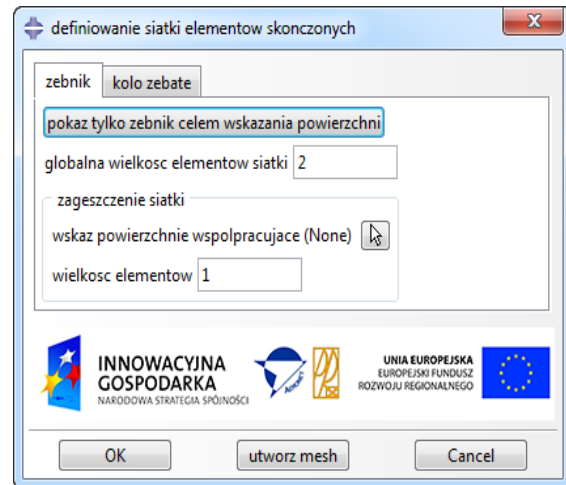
definiowanie siatki elementow skonczonych

zebnik
kolo zebate

pokaz tylko zebnik celem wskazania powierzchni

globalna wielkosc elementow siatki 2

zageszczenie siatki

wskaz powierzchnie wspolpracujace (None)

wielkosc elementow 1

INNOWACYJNA GOSPODARKA
NARODOWA STRATEGIA SPÓJNOŚCI

UNIA EUROPEJSKA
EUROPEJSKI FUNDUSZ ROZWOJU REGIONALNEGO

OK
utworz mesh
Cancel